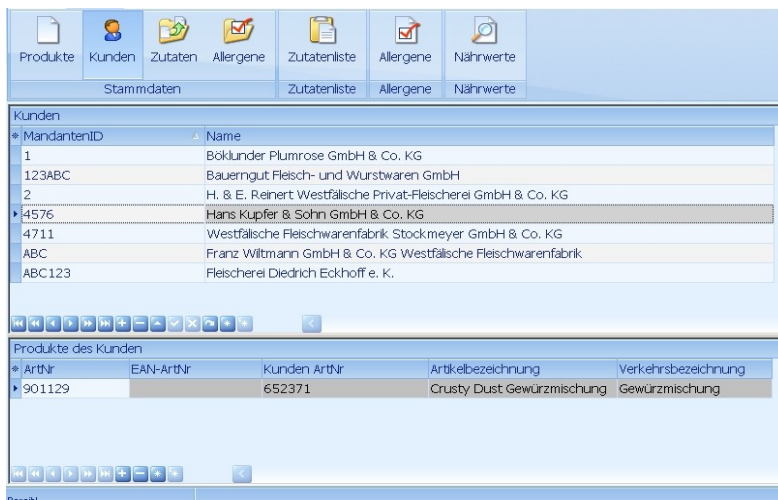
Produkte Kunden Zutaten Allergene | Zutatenliste | Allergene | Nährwerte

Stammdaten | Zutatenliste | Allergene | Nährwerte

Kunden

| MandantenID | Name |
|---|---|
| 1 | Böklunder Plumrose GmbH & Co. KG |
| 123ABC | Bauerngut Fleisch- und Wurstwaren GmbH |
| 2 | H. & E. Reinert Westfälische Privat-Fleischerei GmbH & Co. KG |
| 4576 | Hans Kupfer & Sohn GmbH & Co. KG |
| 4711 | Westfälische Fleischwarenfabrik Stockmeyer GmbH & Co. KG |
| ABC | Franz Wiltmann GmbH & Co. KG Westfälische Fleischwarenfabrik |
| ABC123 | Fleischerei Diedrich Eckhoff e. K. |

Produkte des Kunden

| ArtNr | EAN-ArtNr | Kunden ArtNr | Artikelbezeichnung | Verkehrsbezeichnung |
|---|---|---|---|---|
| 901129 | | 652371 | Crusty Dust Gewürzmischung | Gewürzmischung |

Bereit